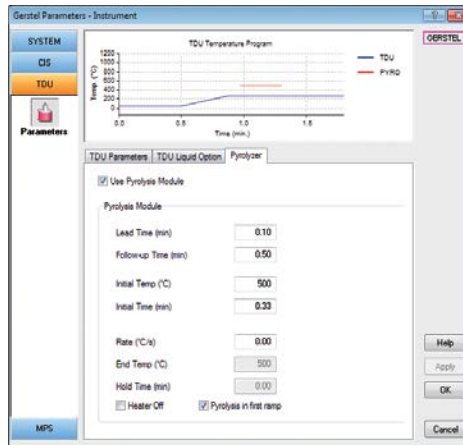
Gerstel Parameters - Instrument

SYSTEM
CIS
TDU
Parameters

TDU Temperature Program

1200
1000
800
600
400
200
0

Temp (°C)

0.0
0.5
1.0
1.5

Time (min.)

TDU
PYRO

GERSTEL

TDU Parameters | TDU Liquid Option | Pyrolyzer

Use Pyrolysis Module

Pyrolysis Module

Lead Time (min) 0.10
Follow-up Time (min) 0.50

Initial Temp (°C) 500
Initial Time (min) 0.33

Rate (°C/s) 0.00
End Temp (°C) 500
Hold Time (min) 0.00

Heater Off
Pyrolysis in first ramp

Help
Apply
OK

MPS

Cancel